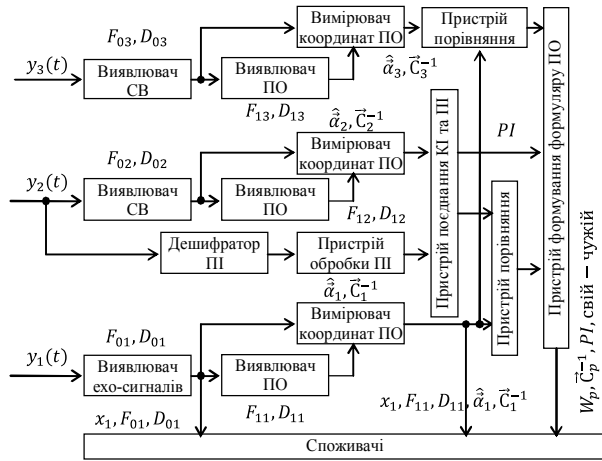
$y_3(t)$

$F_{03}, D_{03}$

Виявлювач СВ

Виявлювач ПО

Вимірювач координат ПО

Пристрій порівняння

$F_{13}, D_{13}$

$\hat{\vec{\alpha}}_3, \vec{C}_3^{-1}$

$\hat{\vec{\alpha}}_2, \vec{C}_2^{-1}$

$y_2(t)$

$F_{02}, D_{02}$

Виявлювач СВ

Виявлювач ПО

Вимірювач координат ПО

$F_{12}, D_{12}$

$PI$

Пристрій поєднання КІ та ПІ

Пристрій порівняння

Пристрій формування формуляру ПО

Дешифратор ПІ

Пристрій обробки ПІ

$\hat{\vec{\alpha}}_1, \vec{C}_1^{-1}$

$y_1(t)$

$F_{01}, D_{01}$

Виявлювач ехо-сигналів

Виявлювач ПО

Вимірювач координат ПО

$F_{11}, D_{11}$

$x_1, F_{01}, D_{01}$

$x_1, F_{11}, D_{11}, \hat{\vec{\alpha}}_1, \vec{C}_1^{-1}$

$W_p, \vec{C}_p^{-1}, PI$, свій – чужій

Споживачі